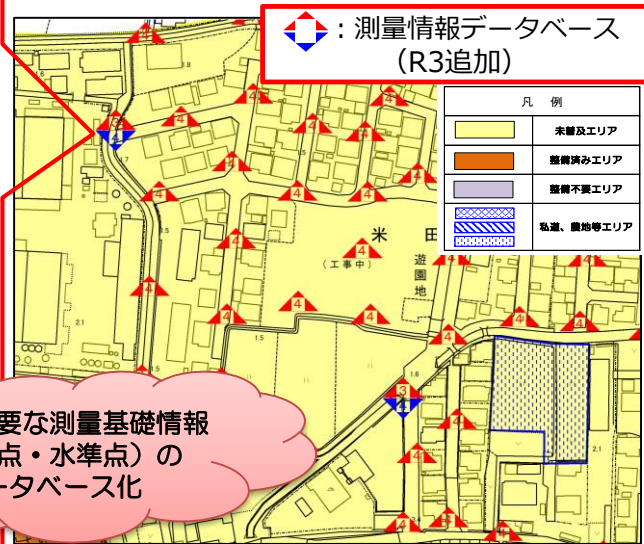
：測量情報データベース
（R3追加）

凡　例

| | |
|---|---|
| | 未普及エリア |
| | 整備済みエリア |
| | 整備不要エリア |
| | 私道、農地等エリア |

米

田

遊園地

（工事中）

要な測量基礎情報
点・水準点）の
ータベース化

4 4 4 4 4 4 4 4 4 4 4 4 4 4 4 4 4 4 4 4 4 4 4 4 4 4 4 4 4 4 4 4 4 4 4 3 3 3